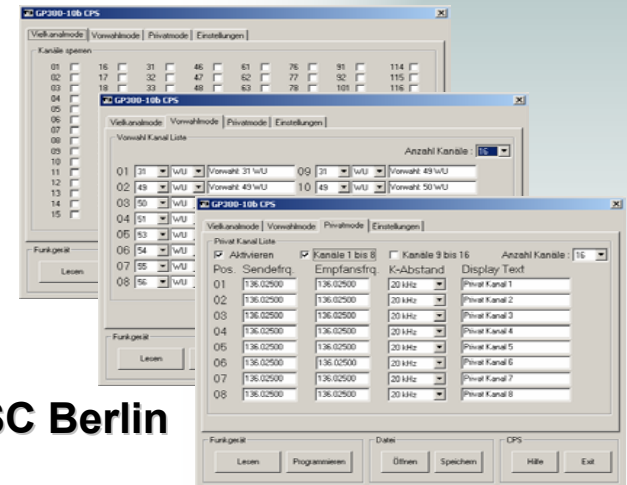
GP300-10b CPS

Vielkanalmode | Vorwahlmode | Privatmode | Einstellungen

Kanäle sperren

01 02 03 04 05 06 07 08 09 10 11 12 13 14 15
16 17 18
31 32 33
46 47 48
61 62 63
76 77 78
91 92 101
114 115 116

Funkgerät
Lesen

GP300-10b CPS

Vielkanalmode | Vorwahlmode | Privatmode | Einstellungen

Vorwahl Kanal Liste

Anzahl Kanäle : 16

01 31 WU Vorwahl: 31 WU
02 49 WU Vorwahl: 49 WU
03 50 WU
04 51 WU
05 53 WU
06 54 WU
07 55 WU
08 56 WU
09 31 WU Vorwahl: 49 WU
10 49 WU Vorwahl: 50 WU

Funkgerät
Lesen

GP300-10b CPS

Vielkanalmode | Vorwahlmode | Privatmode | Einstellungen

Privat Kanal Liste

Aktivieren Kanäle 1 bis 8 Kanäle 9 bis 16 Anzahl Kanäle : 16

| Pos. | Sendefrq. | Empfansfrq. | K-Abstand | Display Text |
|---|---|---|---|---|
| 01 | 136.02500 | 136.02500 | 20 kHz | Privat Kanal 1 |
| 02 | 136.02500 | 136.02500 | 20 kHz | Privat Kanal 2 |
| 03 | 136.02500 | 136.02500 | 20 kHz | Privat Kanal 3 |
| 04 | 136.02500 | 136.02500 | 20 kHz | Privat Kanal 4 |
| 05 | 136.02500 | 136.02500 | 20 kHz | Privat Kanal 5 |
| 06 | 136.02500 | 136.02500 | 20 kHz | Privat Kanal 6 |
| 07 | 136.02500 | 136.02500 | 20 kHz | Privat Kanal 7 |
| 08 | 136.02500 | 136.02500 | 20 kHz | Privat Kanal 8 |

Funkgerät
Lesen Programmieren

Datei
Öffnen Speichern

CPS
Hilfe Exit

SC Berlin